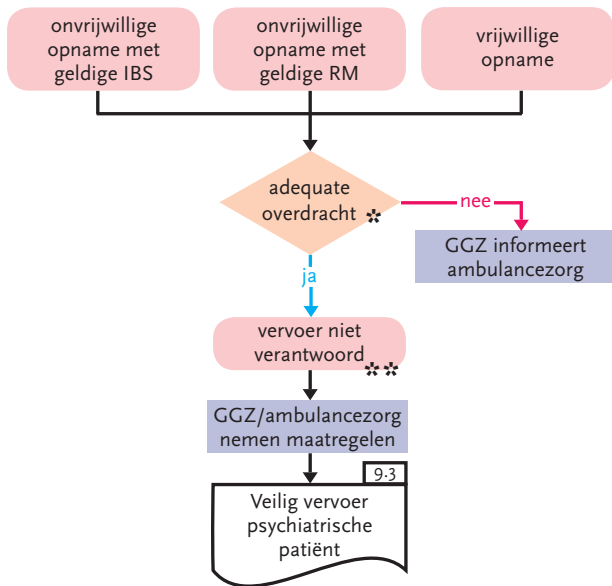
onvrijwillige opname met geldige IBS

onvrijwillige opname met geldige RM

vrijwillige opname

adequate overdracht *

nee

GGZ informeert ambulancezorg

ja

vervoer niet verantwoord **

GGZ/ambulancezorg nemen maatregelen

9.3

Veilig vervoer psychiatrische patiënt